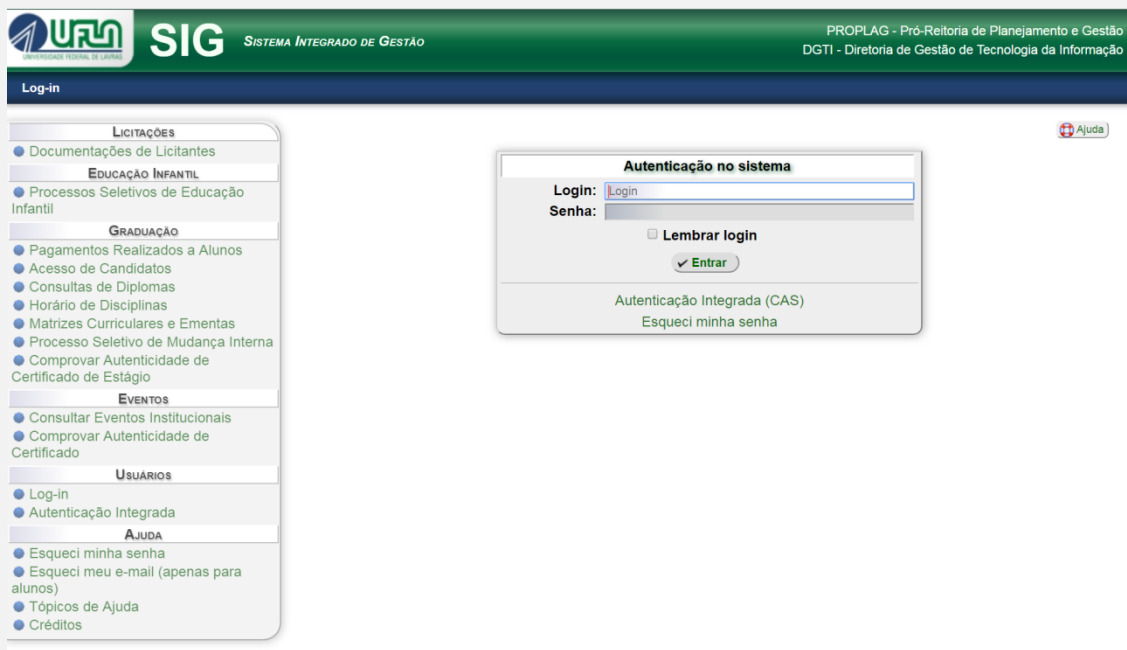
UFLA
UNIVERSIDADE FEDERAL DE LAVRAS

SIG Sistema Integrado de Gestão

PROPLAG - Pró-Reitoria de Planejamento e Gestão
DGTI - Diretoria de Gestão de Tecnologia da Informação

Log-in

Licitações
Documentações de Licitantes
Educação Infantil
Processos Seletivos de Educação Infantil
Graduação
Pagamentos Realizados a Alunos
Acesso de Candidatos
Consultas de Diplomas
Horário de Disciplinas
Matrizes Curriculares e Ementas
Processo Seletivo de Mudança Interna
Comprovar Autenticidade de Certificado de Estágio
Eventos
Consultar Eventos Institucionais
Comprovar Autenticidade de Certificado
Usuários
Log-in
Autenticação Integrada
Ajuda
Esqueci minha senha
Esqueci meu e-mail (apenas para alunos)
Tópicos de Ajuda
Créditos

Ajuda

Autenticação no sistema
Login: Login
Senha:
Lembrar login
Entrar
Autenticação Integrada (CAS)
Esqueci minha senha